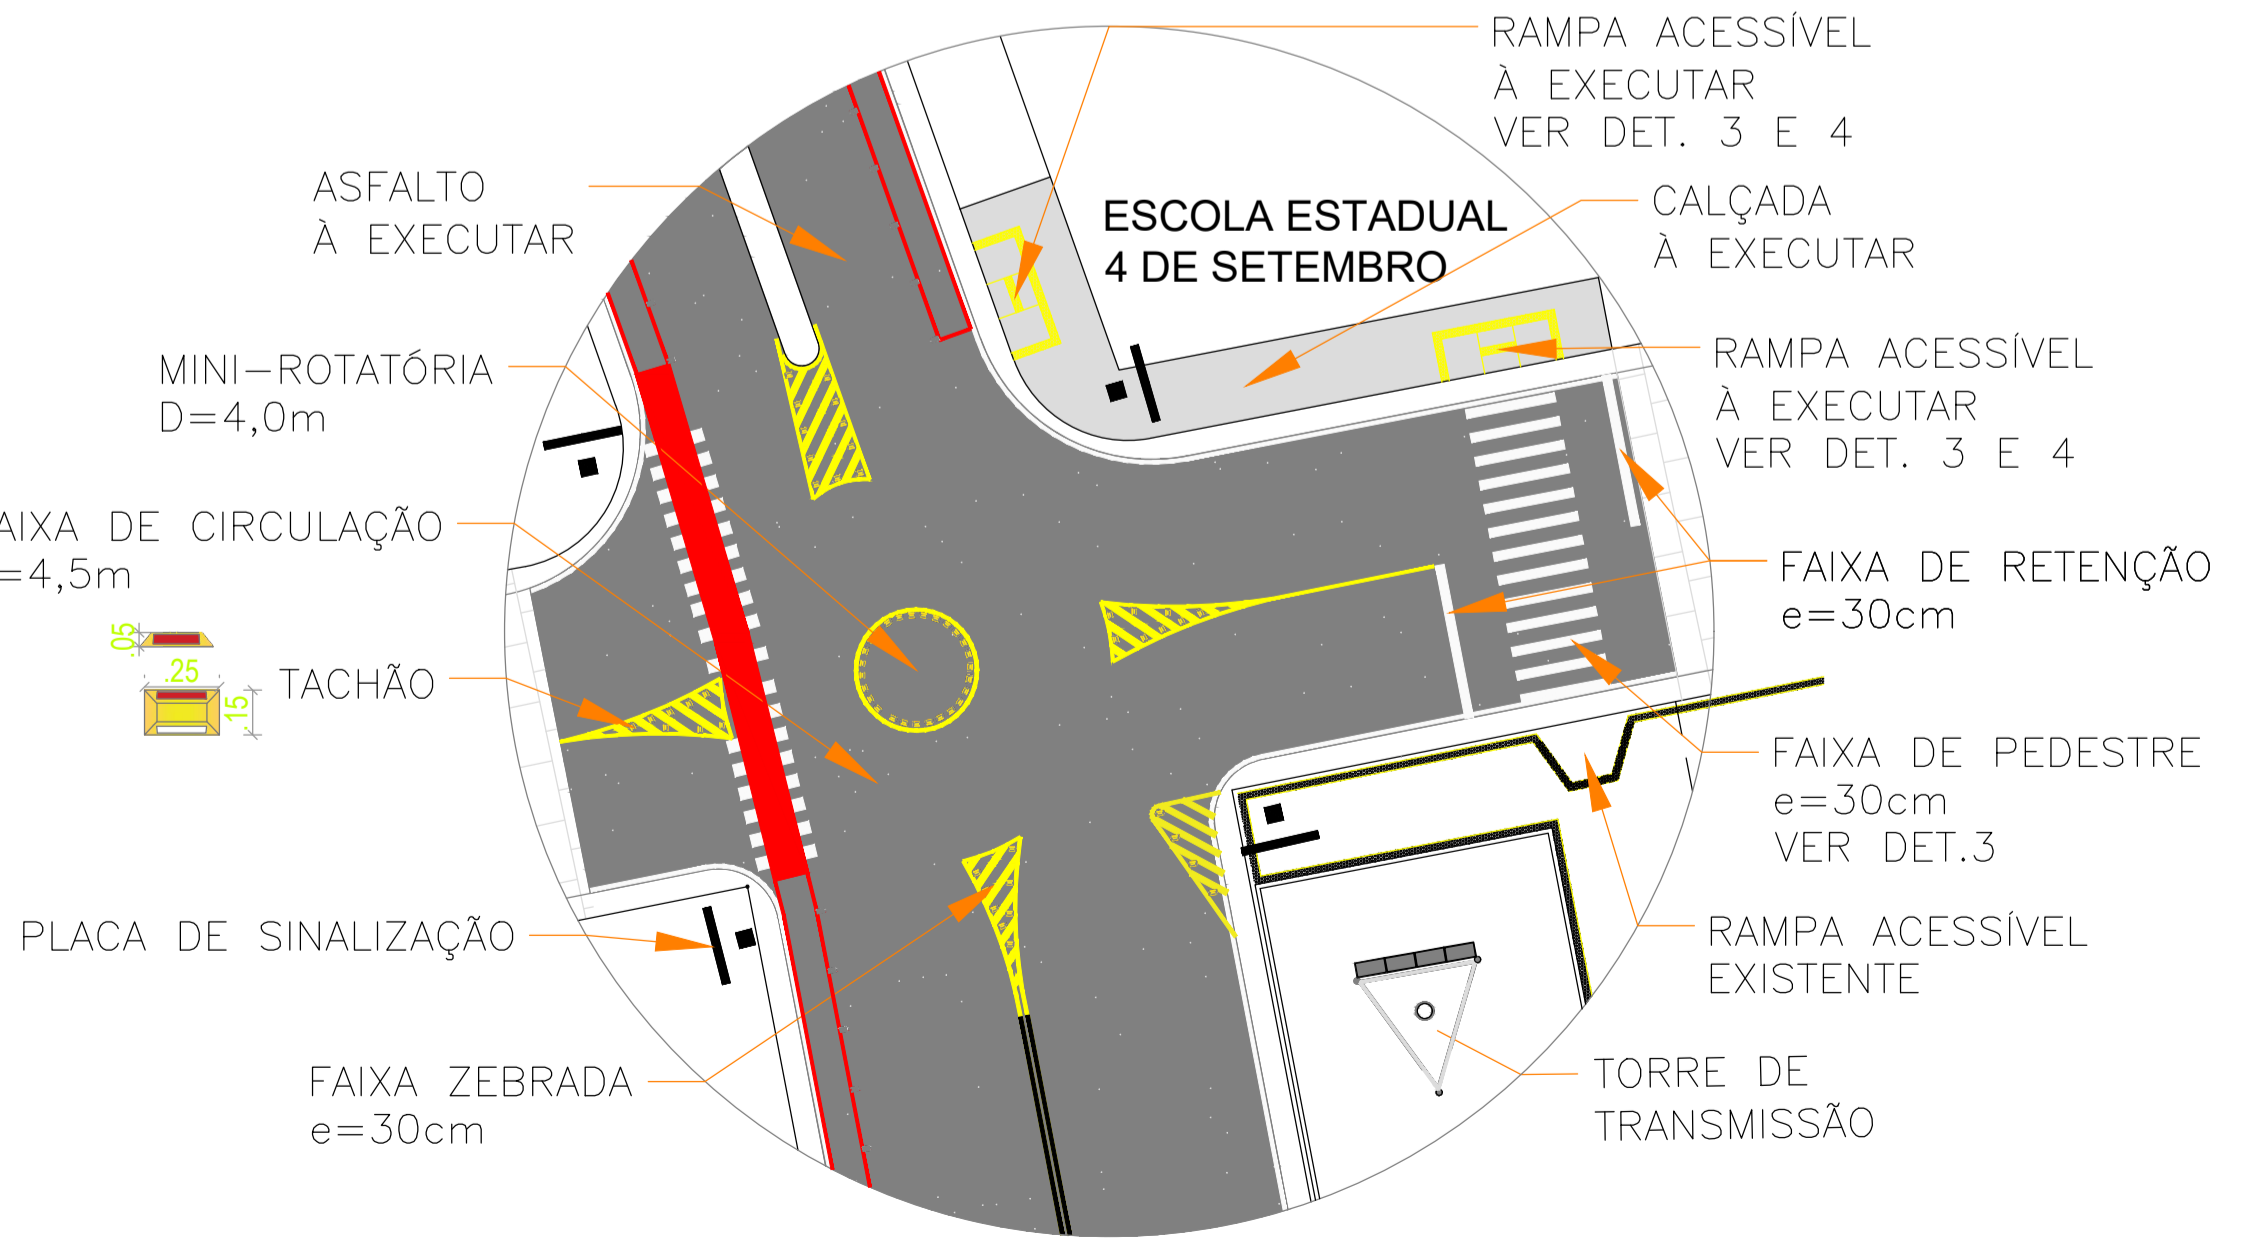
RAMPA ACESSÍVEL
À EXECUTAR
VER DET. 3 E 4

ASFALTO
À EXECUTAR

ESCOLA ESTADUAL
4 DE SETEMBRO

CALÇADA
À EXECUTAR

MINI–ROTATÓRIA
D=4,0m

RAMPA ACESSÍVEL
À EXECUTAR
VER DET. 3 E 4

AIXA DE CIRCULAÇÃO
=4,5m

FAIXA DE RETENÇÃO
e=30cm

.05
.25
.15
TACHÃO

FAIXA DE PEDESTRE
e=30cm
VER DET.3

PLACA DE SINALIZAÇÃO

RAMPA ACESSÍVEL
EXISTENTE

FAIXA ZEBRADA
e=30cm

TORRE DE
TRANSMISSÃO